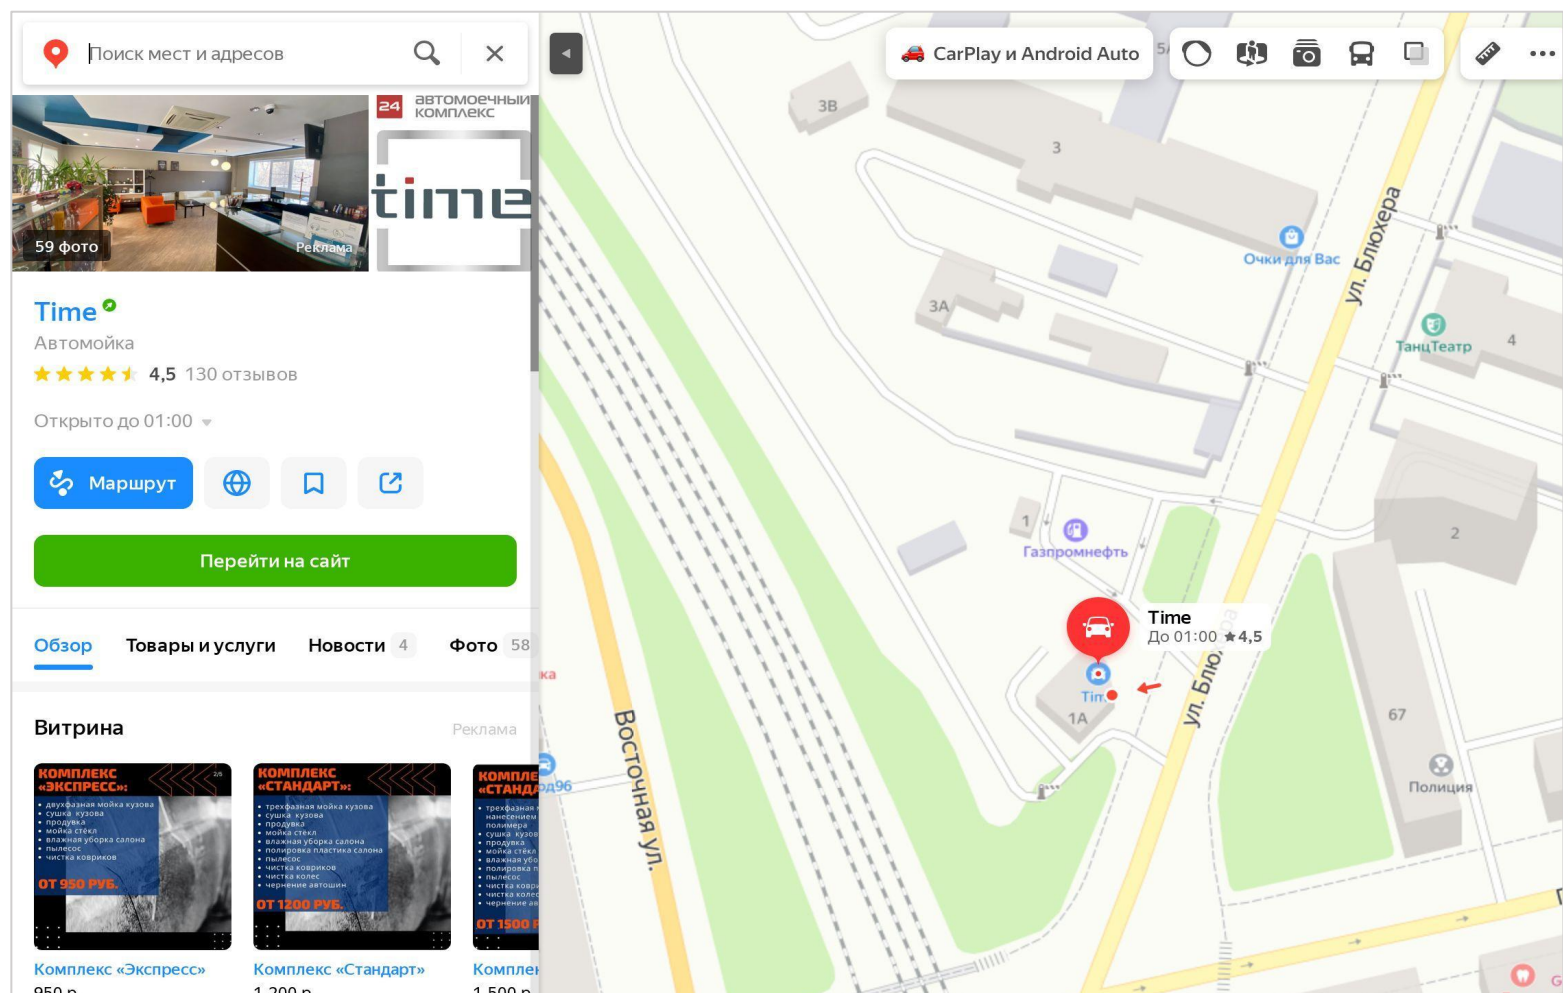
Поиск мест и адресов

24 автомоечный комплекс

time

59 фото

Реклама

Time

Автомойка

4,5 130 отзывов

Открыто до 01:00

Маршрут

Перейти на сайт

Обзор Товары и услуги Новости 4 Фото 58

Витрина

Реклама

КОМПЛЕКС «ЭКСПРЕСС»:
• двухфазная мойка кузова
• сушка кузова
• продувка
• мойка стёкл
• влажная уборка салона
• пылесос
• чистка ковриков
ОТ 950 РУБ.

КОМПЛЕКС «СТАНДАРТ»:
• трехфазная мойка кузова
• сушка кузова
• продувка
• мойка стекл
• влажная уборка салона
• полировка пластика салона
• пылесос
• чистка ковриков
• чистка колес
• чернение автошин
ОТ 1200 РУБ.

КОМПЛЕ «СТАНДА
• трехфазная
нанесением
полимера
• сушка кузо
• продувка
• мойка стекл
• влажная убо
• полировка п
• пылесос
• чистка ковр
• чистка колес
• чернение ав
ОТ 1500 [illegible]

Комплекс «Экспресс»
950 ₽

Комплекс «Стандарт»
1 200 ₽

Комплек
1 500 ₽

CarPlay и Android Auto

3В

3

3А

Очки для Вас

ул. Блюхера

ТанцТеатр

4

1

Газпромнефть

2

Time
До 01:00 ★4,5

Tim

1А

ул. Блю

67

Полиция

Восточная ул.

ка

д96